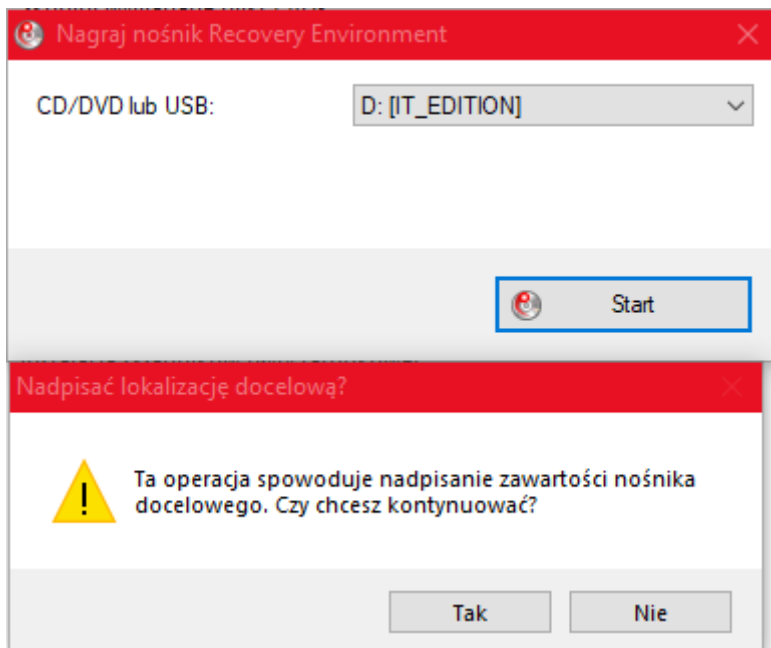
Nagraj nośnik Recovery Environment

CD/DVD lub USB:

D: [IT_EDITION]

Start

Nadpisać lokalizację docelową?

Ta operacja spowoduje nadpisanie zawartości nośnika docelowego. Czy chcesz kontynuować?

Tak

Nie